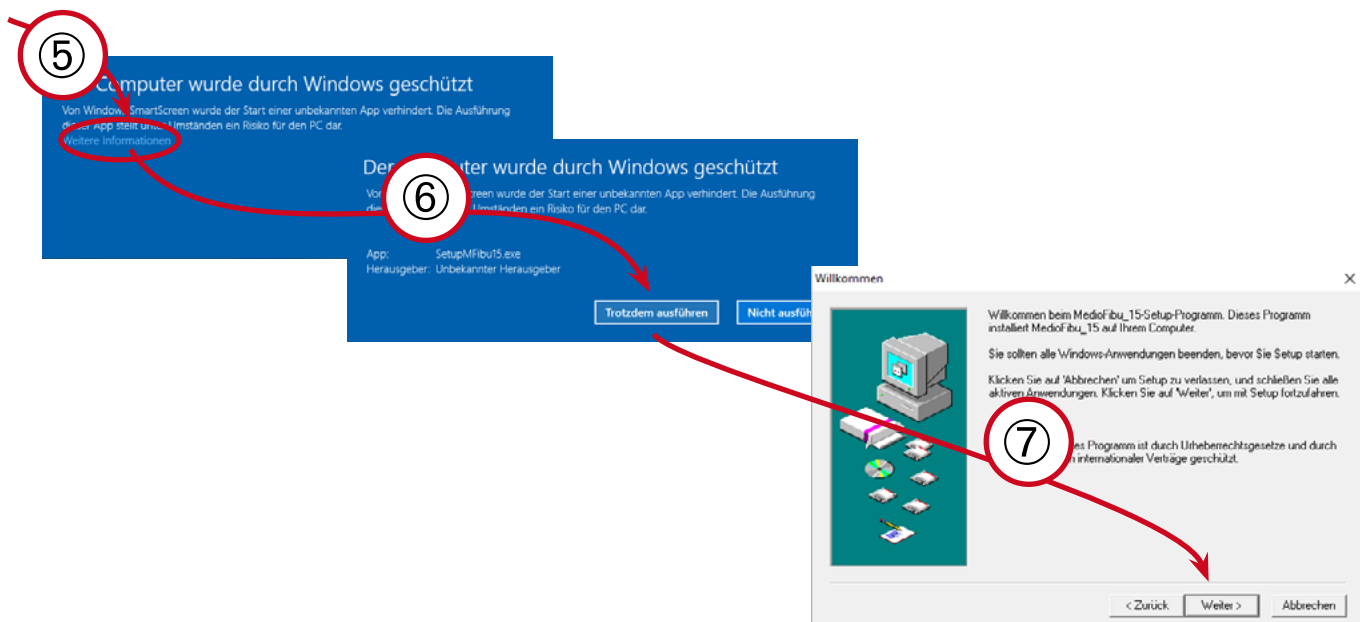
⑤

Computer wurde durch Windows geschützt

Von Window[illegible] SmartScreen wurde der Start einer unbekannten App verhindert. Die Ausführung di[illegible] App stellt unt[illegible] Umständen ein Risiko für den PC dar.

Weitere Informationen

Der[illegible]uter wurde durch Windows geschützt

⑥

Von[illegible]creen wurde der Start einer unbekannten App verhindert. Die Ausführung die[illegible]Umständen ein Risiko für den PC dar.

App: SetupMFibu15.exe
Herausgeber: Unbekannter Herausgeber

Trotzdem ausführen

Nicht ausfüh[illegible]

Willkommen

×

Willkommen beim MedioFibu_15-Setup-Programm. Dieses Programm installiert MedioFibu_15 auf Ihrem Computer.

Sie sollten alle Windows-Anwendungen beenden, bevor Sie Setup starten.

Klicken Sie auf 'Abbrechen' um Setup zu verlassen, und schließen Sie alle aktiven Anwendungen. Klicken Sie auf 'Weiter', um mit Setup fortzufahren.

⑦

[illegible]es Programm ist durch Urheberrechtsgesetze und durch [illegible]n internationaler Verträge geschützt.

< Zurück

Weiter >

Abbrechen